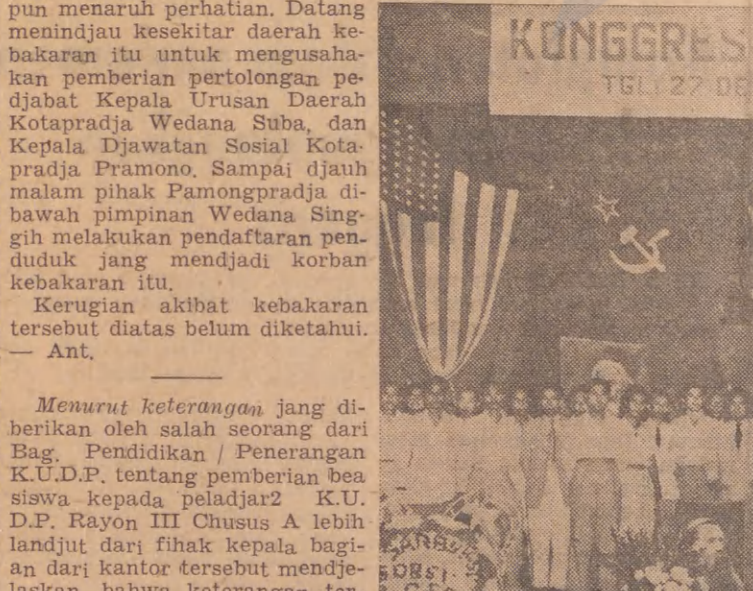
pun menaruh perhatian. Datang menindjau kesekitar daerah kebakaran itu untuk mengusahakan pemberian pertolongan pedjabat Kepala Urusan Daerah Kotapradja Wedana Suba, dan Kepala Djawatan Sosial Kotapradja Pramono. Sampai djauh malam pihak Pamongpradja dibawah pimpinan Wedana Singgih melakukan pendaftaran penduduk jang mendjadi korban kebakaran itu.

Kerugian akibat kebakaran tersebut diatas belum diketahui. — Ant.

Menurut keterangan jang diberikan oleh salah seorang dari Bag. Pendidikan / Penerangan K.U.D.P. tentang pemberian bea siswa kepada peladjar2 K.U. D.P. Rayon III Chusus A lebih landjut dari fihak kepala bagian dari kantor tersebut mendjelaskan bahwa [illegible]

KONGGRES
TGL. 27 DE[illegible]

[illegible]
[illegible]